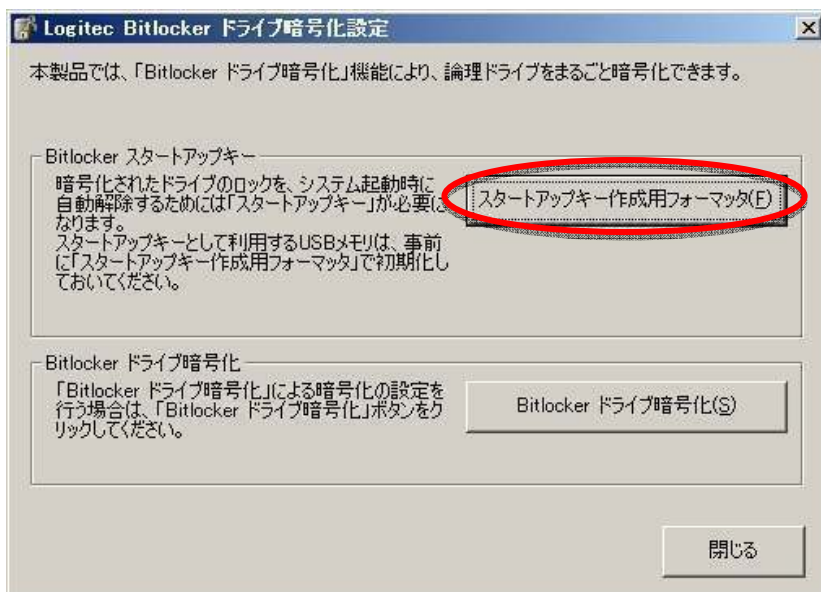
Logitec Bitlocker ドライブ暗号化設定

×

本製品では、「Bitlocker ドライブ暗号化」機能により、論理ドライブをまるごと暗号化できます。

Bitlocker スタートアップキー

暗号化されたドライブのロックを、システム起動時に自動解除するためには「スタートアップキー」が必要になります。
スタートアップキーとして利用するUSBメモリは、事前に「スタートアップキー作成用フォーマッタ」で初期化しておいてください。

スタートアップキー作成用フォーマッタ(F)

Bitlocker ドライブ暗号化

「Bitlocker ドライブ暗号化」による暗号化の設定を行う場合は、「Bitlocker ドライブ暗号化」ボタンをクリックしてください。

Bitlocker ドライブ暗号化(S)

閉じる